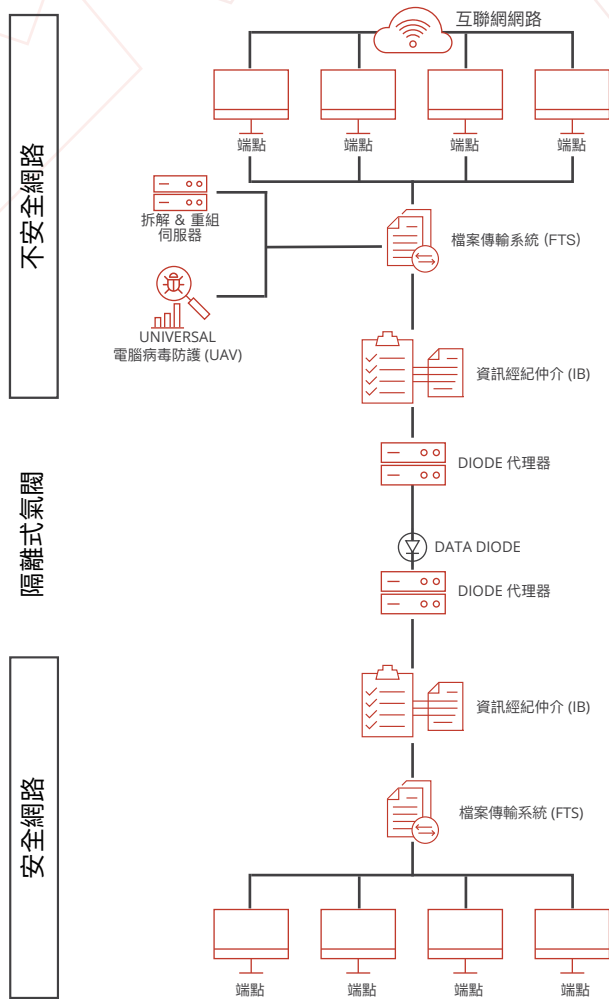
不安全網路

互聯網網路

端點

端點

端點

端點

拆解 & 重組伺服器

檔案傳輸系統 (FTS)

UNIVERSAL 電腦病毒防護 (UAV)

資訊經紀仲介 (IB)

隔離式氣閥

DIODE 代理器

DATA DIODE

DIODE 代理器

安全網路

資訊經紀仲介 (IB)

檔案傳輸系統 (FTS)

端點

端點

端點

端點